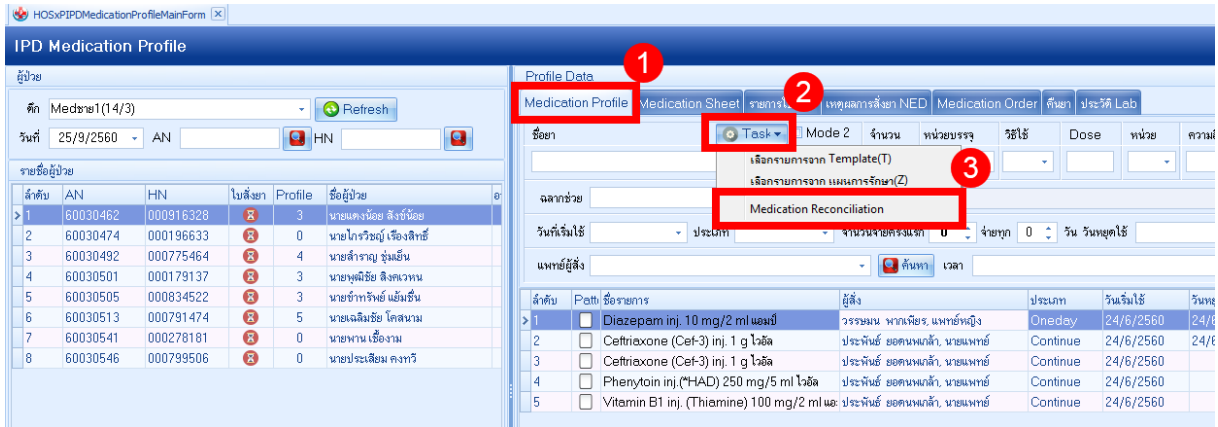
HOSxPIPDMedicationProfileMainForm

IPD Medication Profile

ผู้ป่วย

ตึก Medชาย1(14/3) Refresh

วันที่ 25/9/2560 AN HN

รายชื่อผู้ป่วย

| ลำดับ | AN | HN | ใบสั่งยา | Profile | ชื่อผู้ป่วย |
|---|---|---|---|---|---|
| 1 | 60030462 | 000916328 | | 3 | นายแดงน้อย สิงข์น้อย |
| 2 | 60030474 | 000196633 | | 0 | นายไกรวิชญ์ เรืองสิทธิ์ |
| 3 | 60030492 | 000775464 | | 4 | นายสำราญ ชุ่มเย็น |
| 4 | 60030501 | 000179137 | | 3 | นายพุฒิชัย สิงหเวหน |
| 5 | 60030505 | 000834522 | | 3 | นายชำทรัพย์ แย้มชื่น |
| 6 | 60030513 | 000791474 | | 5 | นายเฉลิมชัย โคสนาม |
| 7 | 60030541 | 000278181 | | 0 | นายพาน เชื้องาม |
| 8 | 60030546 | 000799506 | | 0 | นายประเสียม คงทวี |

Profile Data

1

Medication Profile Medication Sheet รายการ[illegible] เหตุผลการสั่งยา NED Medication Order คืนยา ประวัติ Lab

2

ชื่อยา Task Mode 2 จำนวน หน่วยบรรจุ วิธีใช้ Dose หน่วย ความ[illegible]

เลือกรายการจาก Template(T)

เลือกรายการจาก แผนการรักษา(Z)

3

Medication Reconciliation

ฉลากช่วย

วันที่เริ่มใช้ ประเภท จำนวนวันจ่ายครั้งแรก 0 จ่ายทุก 0 วัน วันหยุดใช้

แพทย์ผู้สั่ง ค้นหา เวลา

| ลำดับ | Patt | ชื่อรายการ | ผู้สั่ง | ประเภท | วันเริ่มใช้ | วันห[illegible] |
|---|---|---|---|---|---|---|
| 1 | | Diazepam inj. 10 mg/2 ml แอมป์ | วรรษมน พาทเพียร, แพทย์หญิง | Oneday | 24/6/2560 | 24/6 |
| 2 | | Ceftriaxone (Cef-3) inj. 1 g ไวอัล | ประพันธ์ ยอดนพเกล้า, นายแพทย์ | Continue | 24/6/2560 | 24/6 |
| 3 | | Ceftriaxone (Cef-3) inj. 1 g ไวอัล | ประพันธ์ ยอดนพเกล้า, นายแพทย์ | Continue | 24/6/2560 | |
| 4 | | Phenytoin inj.(*HAD) 250 mg/5 ml ไวอัล | ประพันธ์ ยอดนพเกล้า, นายแพทย์ | Continue | 24/6/2560 | |
| 5 | | Vitamin B1 inj. (Thiamine) 100 mg/2 ml แอ | ประพันธ์ ยอดนพเกล้า, นายแพทย์ | Continue | 24/6/2560 | |